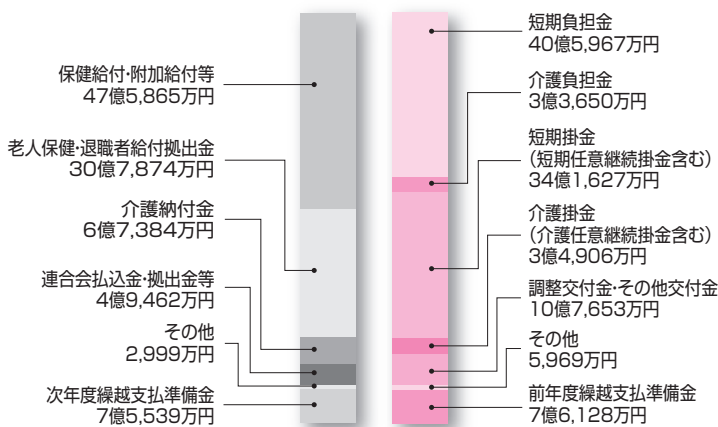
保健給付･附加給付等
47億5,865万円

老人保健･退職者給付拠出金
30億7,874万円

介護納付金
6億7,384万円

連合会払込金･拠出金等
4億9,462万円

その他
2,999万円

次年度繰越支払準備金
7億5,539万円

短期負担金
40億5,967万円

介護負担金
3億3,650万円

短期掛金
（短期任意継続掛金含む）
34億1,627万円

介護掛金
（介護任意継続掛金含む）
3億4,906万円

調整交付金･その他交付金
10億7,653万円

その他
5,969万円

前年度繰越支払準備金
7億6,128万円